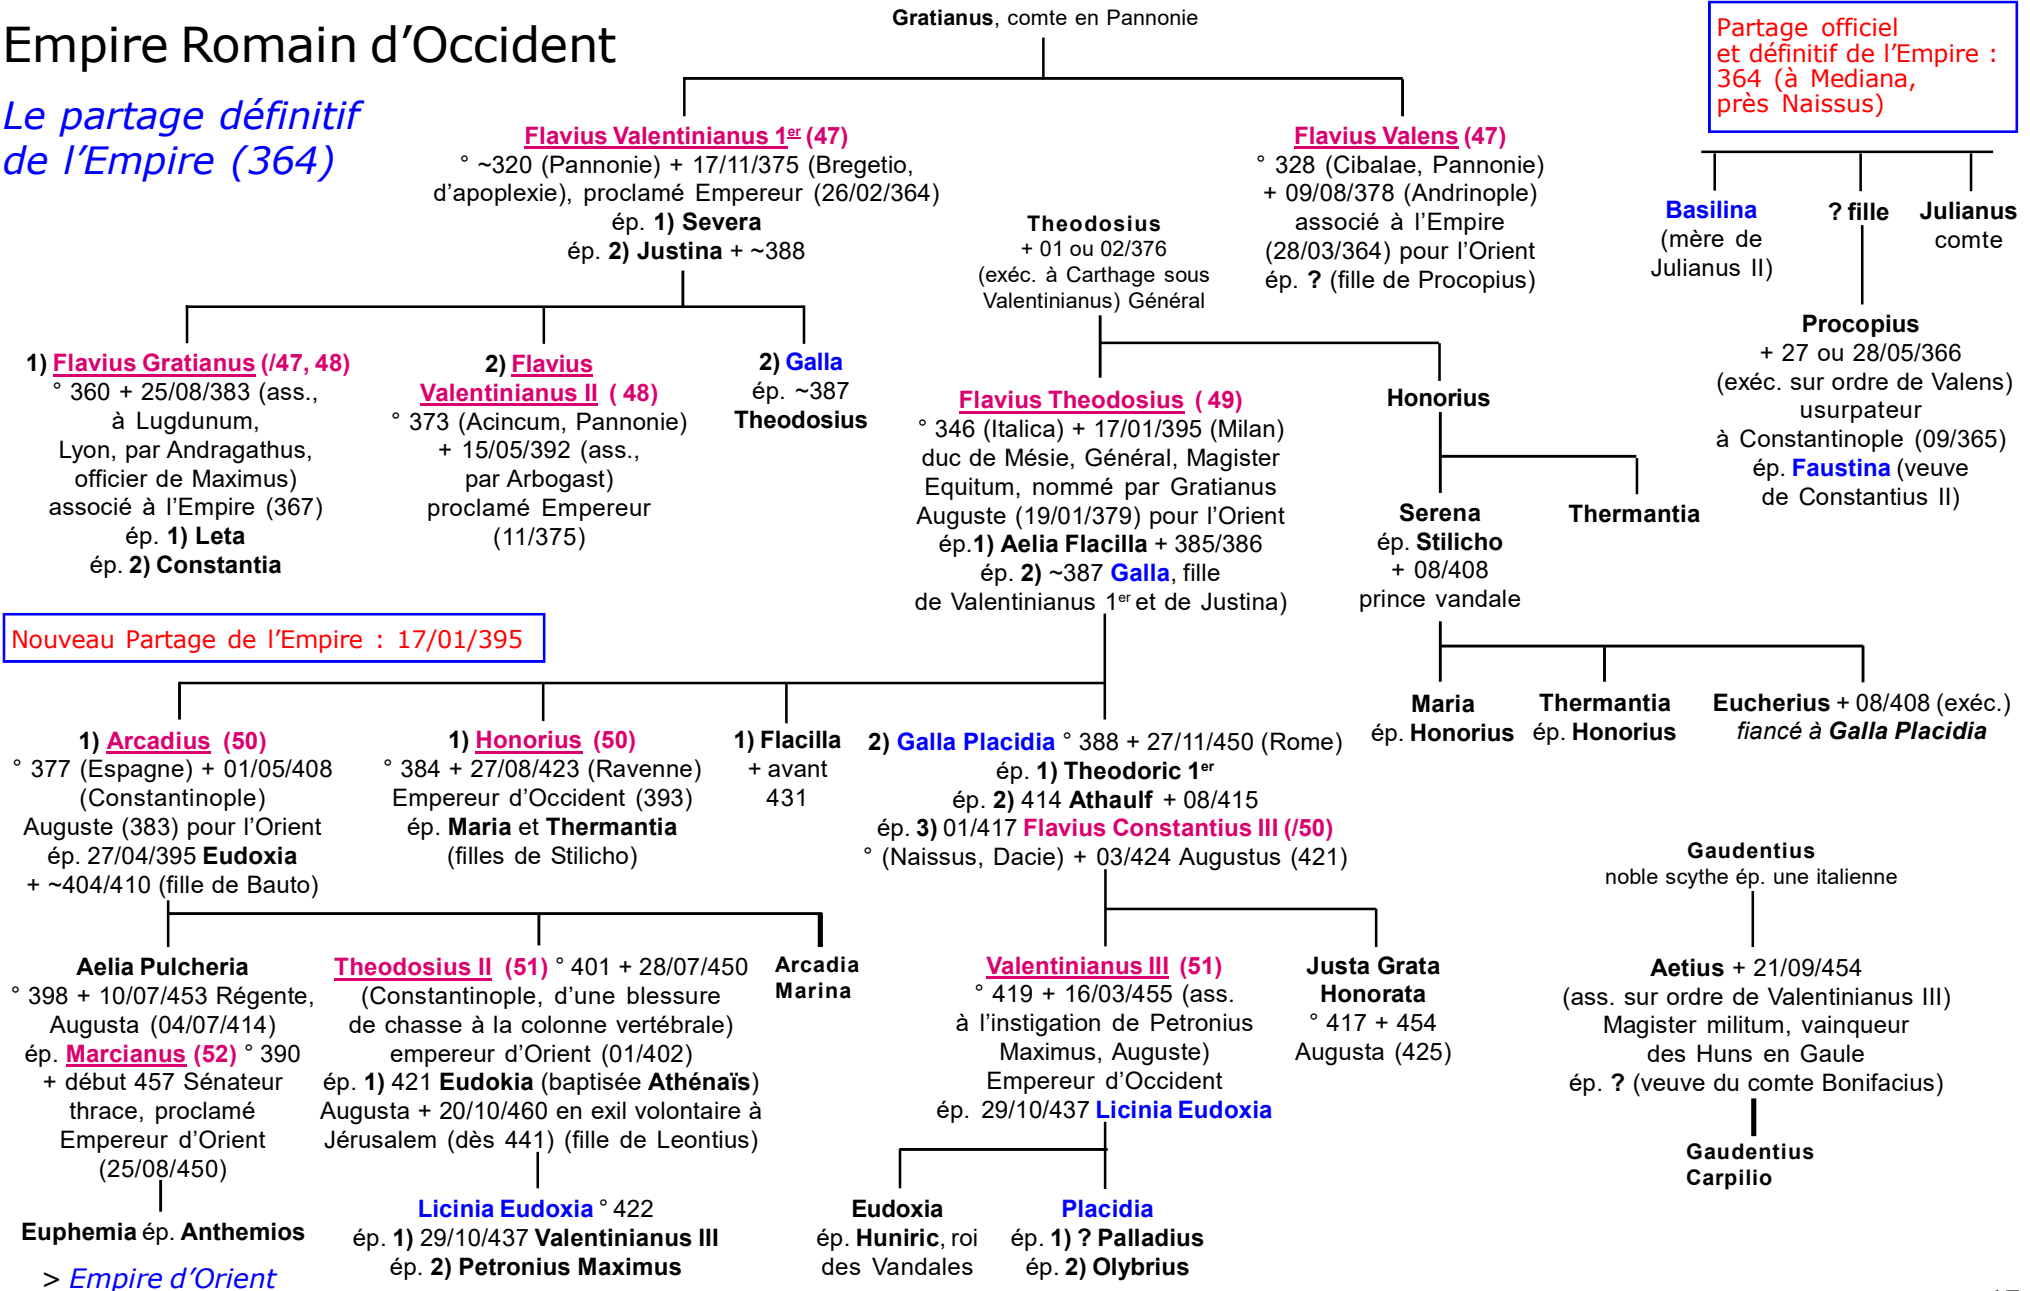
Empire Romain d'Occident

Le partage définitif de l'Empire (364)

Gratianus, comte en Pannonie

Partage officiel et définitif de l'Empire : 364 (à Mediana, près Naissus)

Flavius Valentinianus 1er (47)
° ~320 (Pannonie) + 17/11/375 (Bregetio, d'apoplexie), proclamé Empereur (26/02/364)
ép. 1) Severa
ép. 2) Justina + ~388

Flavius Valens (47)
° 328 (Cibalae, Pannonie)
+ 09/08/378 (Andrinople)
associé à l'Empire (28/03/364) pour l'Orient
ép. ? (fille de Procopius)

Basilina (mère de Julianus II)

? fille

Julianus comte

Theodosius
+ 01 ou 02/376
(exéc. à Carthage sous Valentinianus) Général

Procopius
+ 27 ou 28/05/366
(exéc. sur ordre de Valens)
usurpateur
à Constantinople (09/365)
ép. Faustina (veuve de Constantius II)

1) Flavius Gratianus (/47, 48)
° 360 + 25/08/383 (ass., à Lugdunum, Lyon, par Andragathus, officier de Maximus)
associé à l'Empire (367)
ép. 1) Leta
ép. 2) Constantia

2) Flavius Valentinianus II ( 48)
° 373 (Acincum, Pannonie)
+ 15/05/392 (ass., par Arbogast)
proclamé Empereur (11/375)

2) Galla
ép. ~387
Theodosius

Flavius Theodosius ( 49)
° 346 (Italica) + 17/01/395 (Milan)
duc de Mésie, Général, Magister Equitum, nommé par Gratianus Auguste (19/01/379) pour l'Orient
ép.1) Aelia Flacilla + 385/386
ép. 2) ~387 Galla, fille de Valentinianus 1er et de Justina)

Honorius

Serena
ép. Stilicho
+ 08/408
prince vandale

Thermantia

Nouveau Partage de l'Empire : 17/01/395

Maria
ép. Honorius

Thermantia
ép. Honorius

Eucherius + 08/408 (exéc.)
fiancé à Galla Placidia

1) Arcadius (50)
° 377 (Espagne) + 01/05/408 (Constantinople)
Auguste (383) pour l'Orient
ép. 27/04/395 Eudoxia
+ ~404/410 (fille de Bauto)

1) Honorius (50)
° 384 + 27/08/423 (Ravenne)
Empereur d'Occident (393)
ép. Maria et Thermantia
(filles de Stilicho)

1) Flacilla
+ avant 431

2) Galla Placidia ° 388 + 27/11/450 (Rome)
ép. 1) Theodoric 1er
ép. 2) 414 Athaulf + 08/415
ép. 3) 01/417 Flavius Constantius III (/50)
° (Naissus, Dacie) + 03/424 Augustus (421)

Gaudentius
noble scythe ép. une italienne

Aelia Pulcheria
° 398 + 10/07/453 Régente, Augusta (04/07/414)
ép. Marcianus (52) ° 390
+ début 457 Sénateur thrace, proclamé Empereur d'Orient (25/08/450)

Theodosius II (51) ° 401 + 28/07/450
(Constantinople, d'une blessure de chasse à la colonne vertébrale)
empereur d'Orient (01/402)
ép. 1) 421 Eudokia (baptisée Athénaïs)
Augusta + 20/10/460 en exil volontaire à Jérusalem (dès 441) (fille de Leontius)

Arcadia
Marina

Valentinianus III (51)
° 419 + 16/03/455 (ass. à l'instigation de Petronius Maximus, Auguste)
Empereur d'Occident
ép. 29/10/437 Licinia Eudoxia

Justa Grata Honorata
° 417 + 454
Augusta (425)

Aetius + 21/09/454
(ass. sur ordre de Valentinianus III)
Magister militum, vainqueur des Huns en Gaule
ép. ? (veuve du comte Bonifacius)

Gaudentius
Carpilio

Euphemia ép. Anthemios
> Empire d'Orient

Licinia Eudoxia ° 422
ép. 1) 29/10/437 Valentinianus III
ép. 2) Petronius Maximus

Eudoxia
ép. Huniric, roi des Vandales

Placidia
ép. 1) ? Palladius
ép. 2) Olybrius